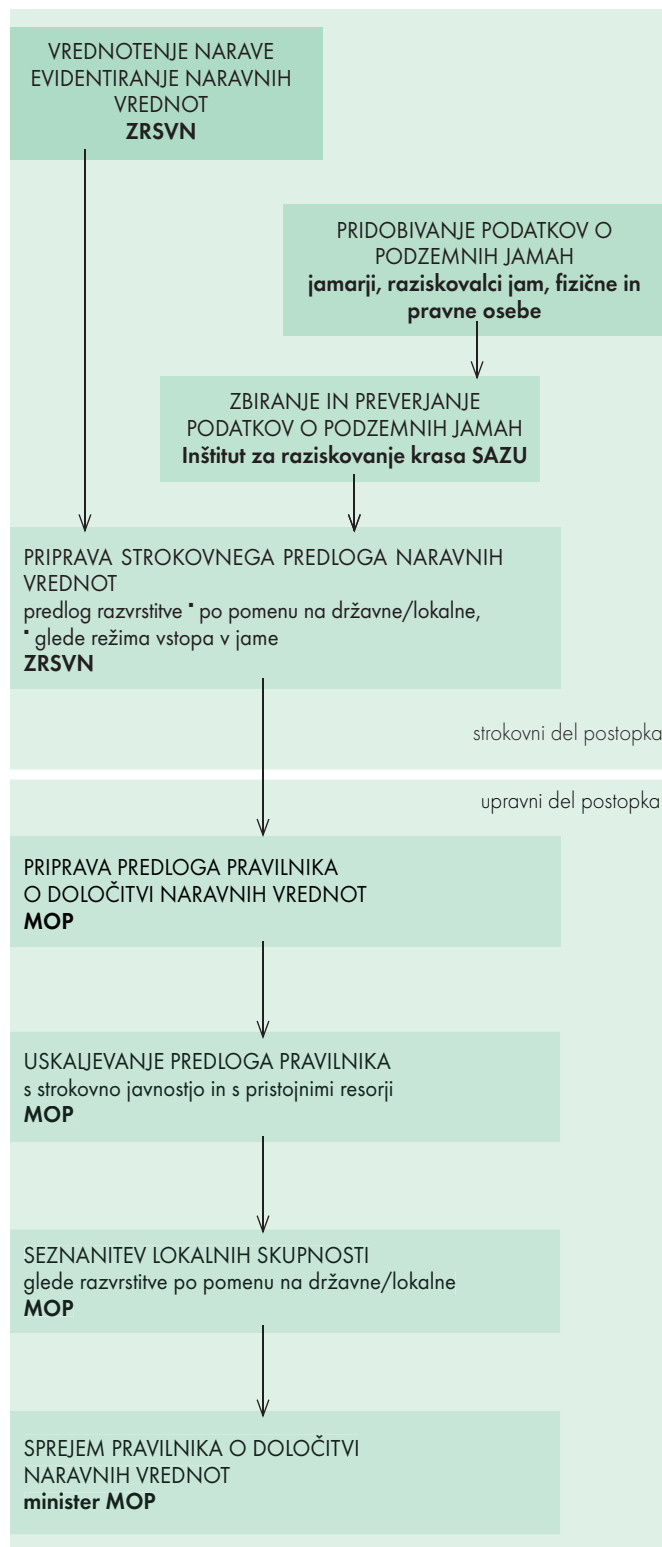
VREDNOTENJE NARAVE
EVIDENTIRANJE NARAVNIH VREDNOT
**ZRSVN**

PRIDOBIVANJE PODATKOV O PODZEMNIH JAMAH
**jamarji, raziskovalci jam, fizične in pravne osebe**

ZBIRANJE IN PREVERJANJE PODATKOV O PODZEMNIH JAMAH
**Inštitut za raziskovanje krasa SAZU**

PRIPRAVA STROKOVNEGA PREDLOGA NARAVNIH VREDNOT
predlog razvrstitve ▪ po pomenu na državne/lokalne,
▪ glede režima vstopa v jame
**ZRSVN**

strokovni del postopka

upravni del postopka

PRIPRAVA PREDLOGA PRAVILNIKA O DOLOČITVI NARAVNIH VREDNOT
**MOP**

USKALJEVANJE PREDLOGA PRAVILNIKA
s strokovno javnostjo in s pristojnimi resorji
**MOP**

SEZNANITEV LOKALNIH SKUPNOSTI
glede razvrstitve po pomenu na državne/lokalne
**MOP**

SPREJEM PRAVILNIKA O DOLOČITVI NARAVNIH VREDNOT
**minister MOP**